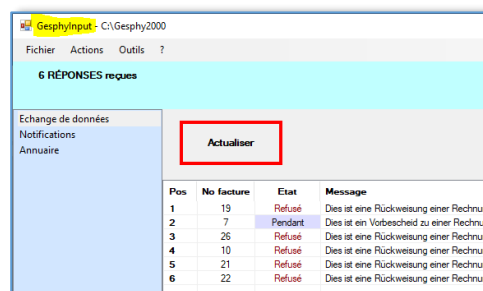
GesphyInput - C:\Gesphy2000

Fichier Actions Outils ?

6 RÉPONSES reçues

Echange de données
Notifications
Annuaire

Actualiser

| Pos | No facture | Etat | Message |
|---|---|---|---|
| 1 | 19 | Refusé | Dies ist eine Rückweisung einer Rechnu |
| 2 | 7 | Pendant | Dies ist ein Vorbescheid zu einer Rechnu |
| 3 | 26 | Refusé | Dies ist eine Rückweisung einer Rechnu |
| 4 | 10 | Refusé | Dies ist eine Rückweisung einer Rechnu |
| 5 | 21 | Refusé | Dies ist eine Rückweisung einer Rechnu |
| 6 | 22 | Refusé | Dies ist eine Rückweisung einer Rechnu |